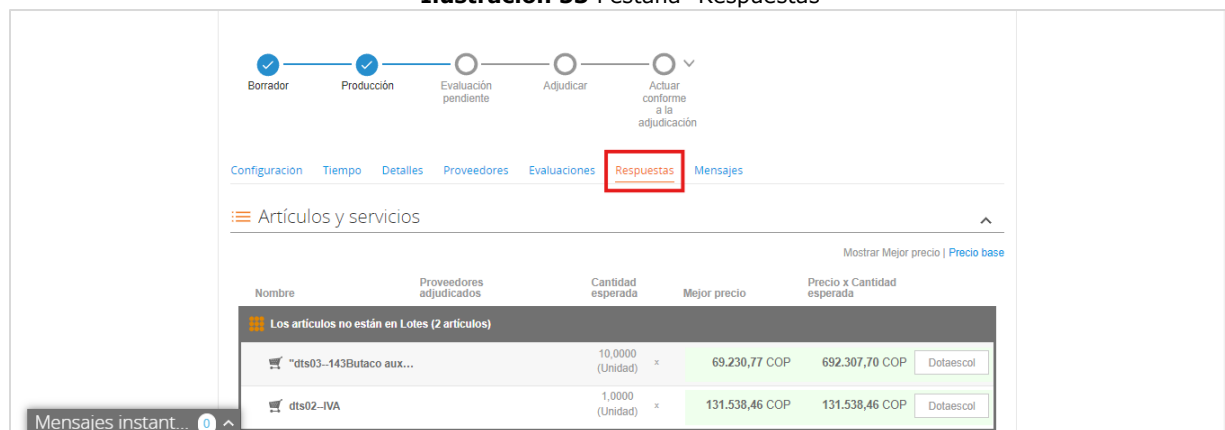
Ilustración 55 Pestaña "Respuestas"

Borrador
Producción
Evaluación pendiente
Adjudicar
Actuar conforme a la adjudicación

Configuración Tiempo Detalles Proveedores Evaluaciones Respuestas Mensajes

Artículos y servicios

Mostrar Mejor precio | Precio base

| Nombre | Proveedores adjudicados | Cantidad esperada | | Mejor precio | Precio x Cantidad esperada | |
|---|---|---|---|---|---|---|
| Los artículos no están en Lotes (2 artículos) | | | | | | |
| "dts03--143Butaco aux... | | 10,0000 (Unidad) | x | 69.230,77 COP | 692.307,70 COP | Dotaescol |
| dts02--IVA | | 1,0000 (Unidad) | x | 131.538,46 COP | 131.538,46 COP | Dotaescol |

Mensajes instant... 0